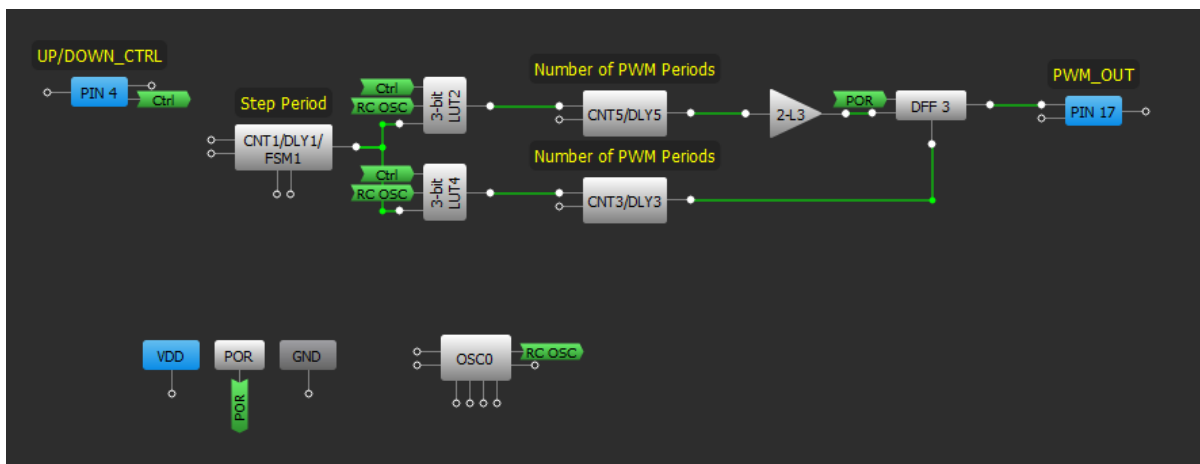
UP/DOWN_CTRL
PIN 4
Ctrl
Step Period
CNT1/DLY1/FSM1
Ctrl
RC OSC
3-bit LUT2
Number of PWM Periods
CNT5/DLY5
2-L3
POR
DFF 3
PWM_OUT
PIN 17
Ctrl
RC OSC
3-bit LUT4
Number of PWM Periods
CNT3/DLY3
VDD
POR
POR
GND
OSC0
RC OSC